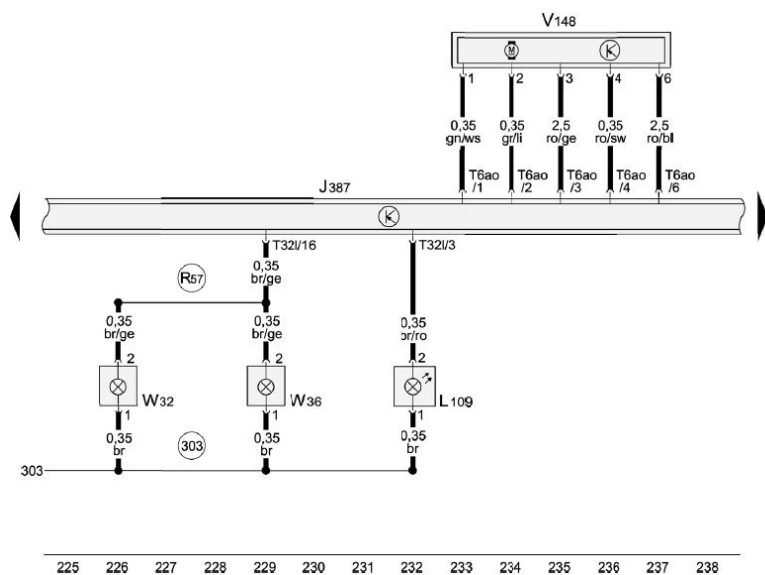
V148

M K

1 2 3 4 6

0,35 gn/ws 0,35 gr/li 2,5 ro/ge 0,35 ro/sw 2,5 ro/bl

T6ao /1 T6ao /2 T6ao /3 T6ao /4 T6ao /6

J387

K

T32l/16 T32l/3

R57

0,35 br/ge

0,35 br/ge

0,35 br/ge

0,35 br/ro

2 2 2

W32 W36 L109

1 1 1

0,35 br 0,35 br 0,35 br

303

303

225 226 227 228 229 230 231 232 233 234 235 236 237 238